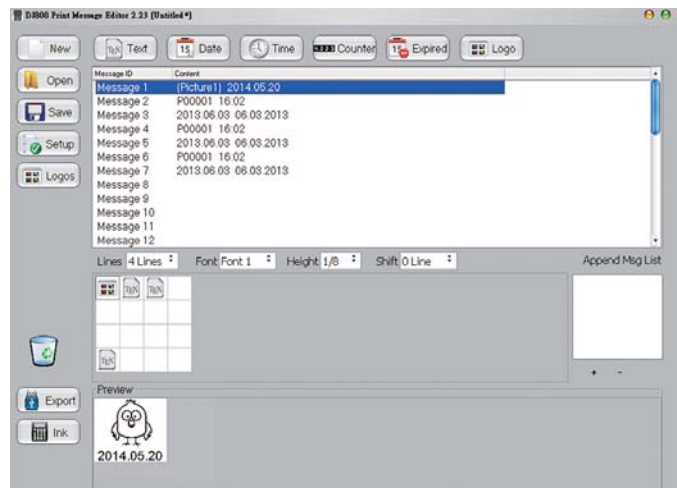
DJ800 Print Message Editor 2.23 [Untitled*]

New
Open
Save
Setup
Logos

Text
15 Date
Time
Counter
15 Expired
Logo

| Message ID | Content |
|---|---|
| Message 1 | (Picture1) 2014.05.20 |
| Message 2 | P00001 16:02 |
| Message 3 | 2013.06.03 06.03.2013 |
| Message 4 | P00001 16:02 |
| Message 5 | 2013.06.03 06.03.2013 |
| Message 6 | P00001 16:02 |
| Message 7 | 2013.06.03 06.03.2013 |
| Message 8 | |
| Message 9 | |
| Message 10 | |
| Message 11 | |
| Message 12 | |

Lines 4 Lines Font Font 1 Height 1/8 Shift 0 Line

Append Msg List

+ -

Export
Ink

Preview

2014.05.20